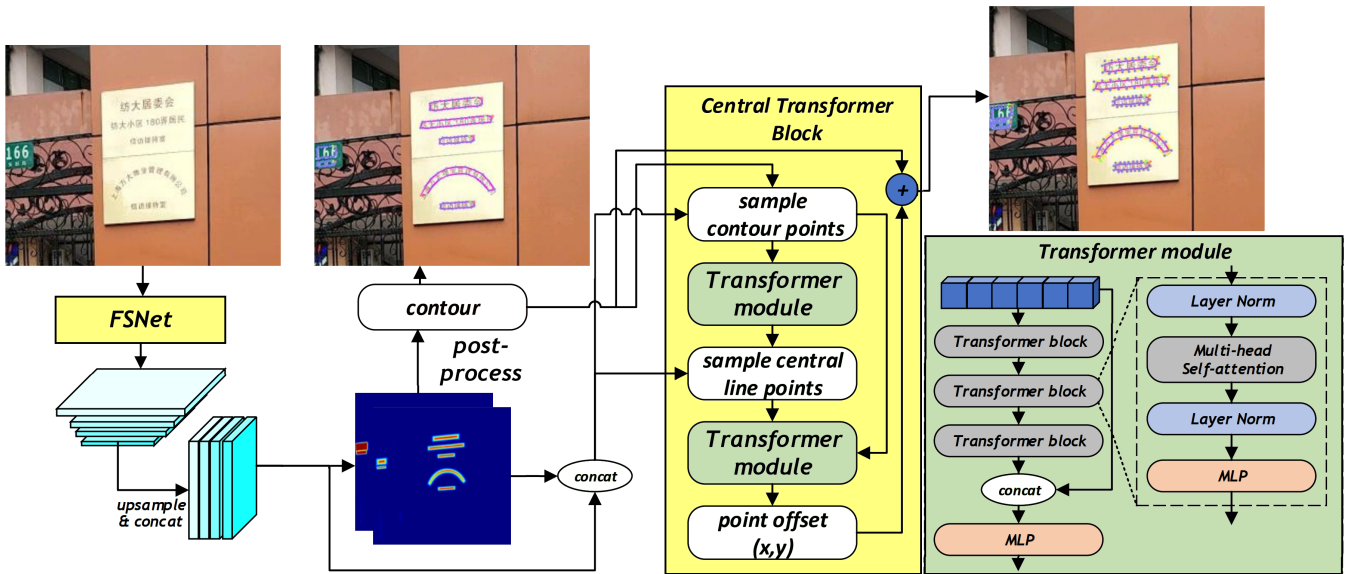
纺大居委会
纺大小区 180弄居民
信访接待室
上海东大物业管理有限公司
信访接待室
166

FSNet

upsample & concat

contour

post-process

concat

Central Transformer Block

sample contour points

Transformer module

sample central line points

Transformer module

point offset (x,y)

+

Transformer module

Transformer block
Transformer block
Transformer block
concat
MLP

Layer Norm
Multi-head Self-attention
Layer Norm
MLP